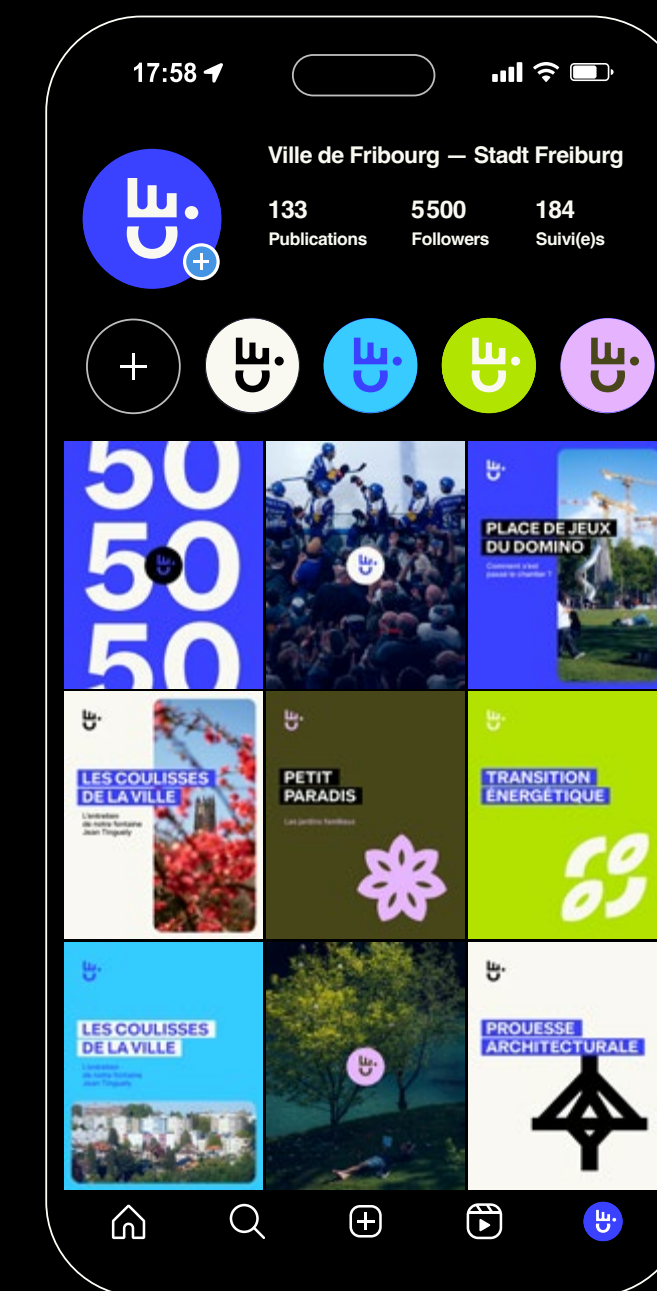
17:58

Ville de Fribourg — Stadt Freiburg

133
Publications

5500
Followers

184
Suivi(e)s

50
50
50

PLACE DE JEUX DU DOMINO
Comment s'est passé le chantier ?

LES COULISSES DE LA VILLE
L'entretien de notre fontaine Jean Tinguely

PETIT PARADIS
Les jardins familiaux

TRANSITION ÉNERGÉTIQUE

LES COULISSES DE LA VILLE
L'entretien de notre fontaine Jean Tinguely

PROUESSE ARCHITECTURALE